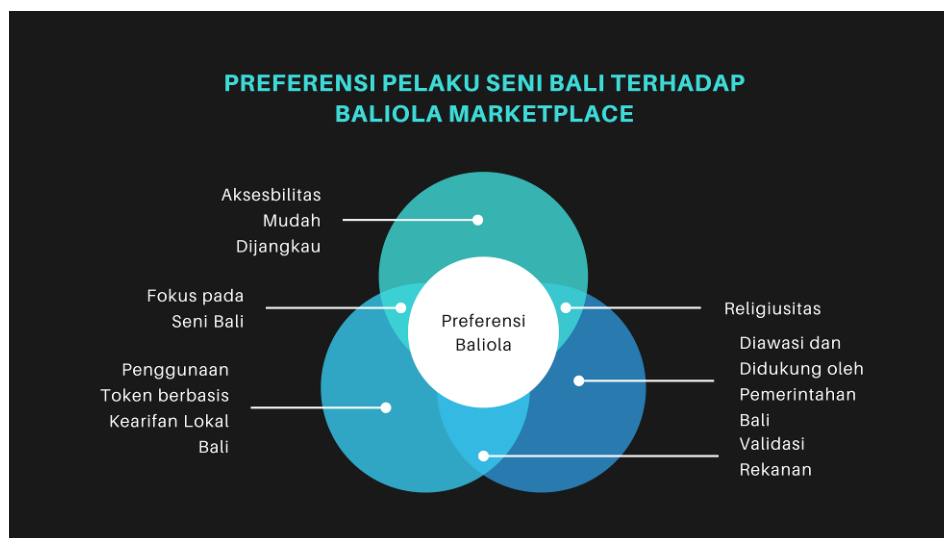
PREFERENSI PELAKU SENI BALI TERHADAP BALIOLA MARKETPLACE

Aksesbilitas Mudah Dijangkau

Fokus pada Seni Bali

Penggunaan Token berbasis Kearifan Lokal Bali

Preferensi Baliola

Religiusitas

Diawasi dan Didukung oleh Pemerintahan Bali

Validasi Rekanan